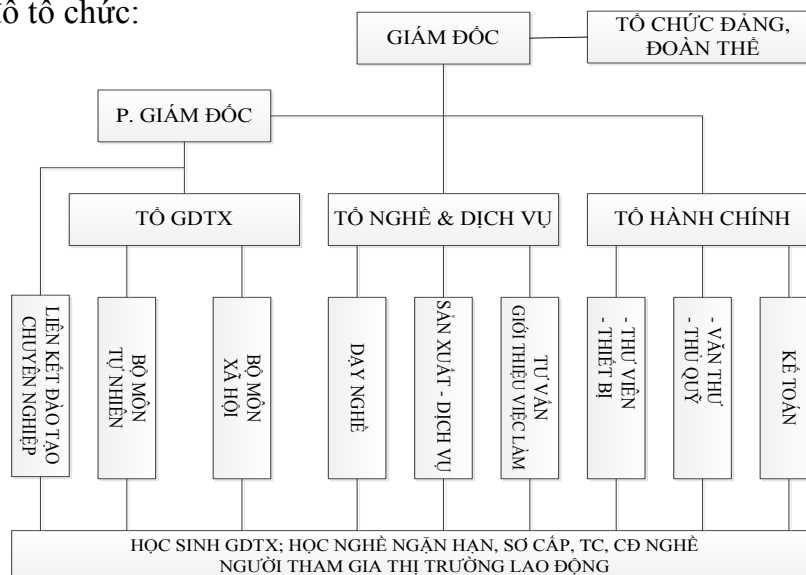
ồ tổ chức:

GIÁM ĐỐC

TỔ CHỨC ĐẢNG, ĐOÀN THỂ

P. GIÁM ĐỐC

TỔ GDTX

TỔ NGHỀ & DỊCH VỤ

TỔ HÀNH CHÍNH

LIÊN KẾT ĐÀO TẠO CHUYÊN NGHIỆP

BỘ MÔN TỰ NHIÊN

BỘ MÔN XÃ HỘI

DẠY NGHỀ

SẢN XUẤT - DỊCH VỤ

TƯ VẤN GIỚI THIỆU VIỆC LÀM

- THƯ VIỆN - THIẾT BỊ

- VĂN THƯ - THỦ QUỸ

KẾ TOÁN

HỌC SINH GDTX; HỌC NGHỀ NGẮN HẠN, SƠ CẤP, TC, CĐ NGHỀ
NGƯỜI THAM GIA THỊ TRƯỜNG LAO ĐỘNG